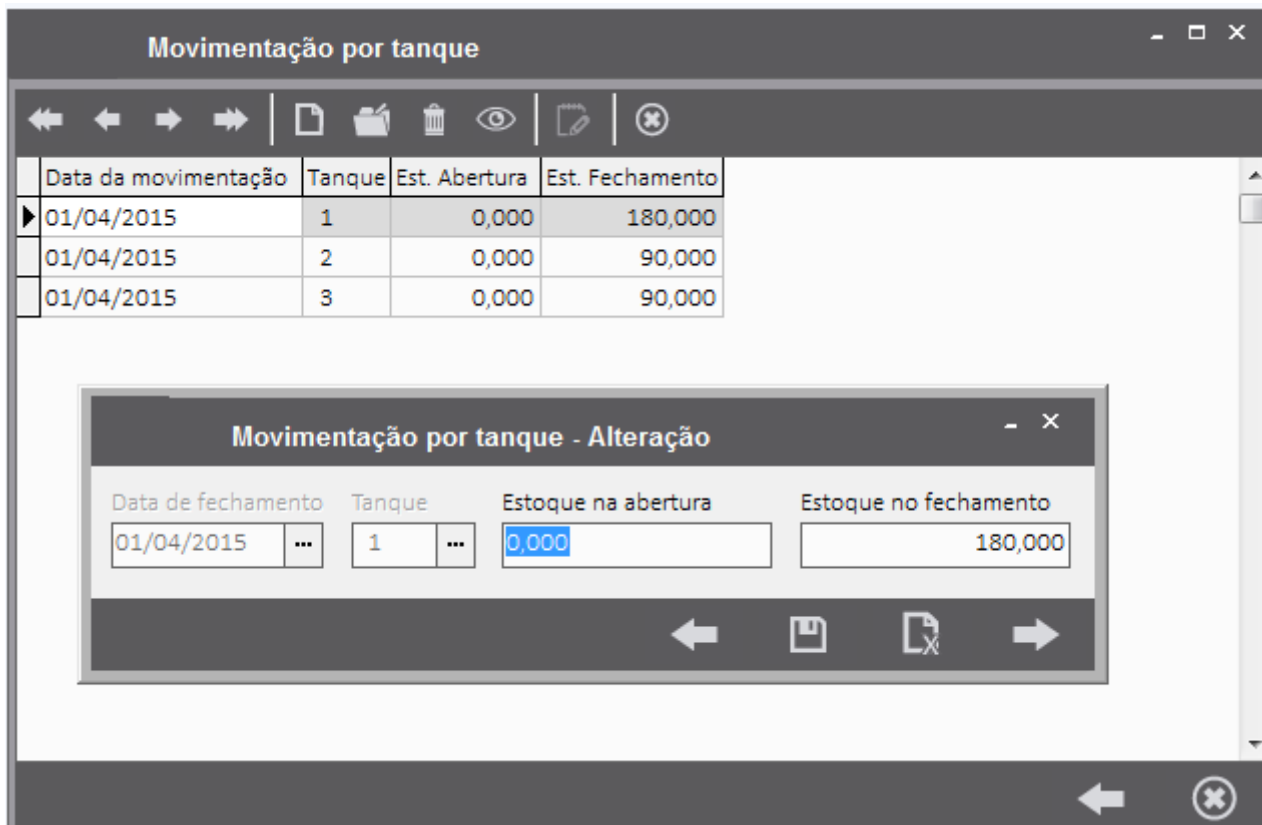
Movimentação por tanque

| Data da movimentação | Tanque | Est. Abertura | Est. Fechamento |
|---|---|---|---|
| 01/04/2015 | 1 | 0,000 | 180,000 |
| 01/04/2015 | 2 | 0,000 | 90,000 |
| 01/04/2015 | 3 | 0,000 | 90,000 |

Movimentação por tanque - Alteração

Data de fechamento
01/04/2015 ...

Tanque
1 ...

Estoque na abertura
0,000

Estoque no fechamento
180,000